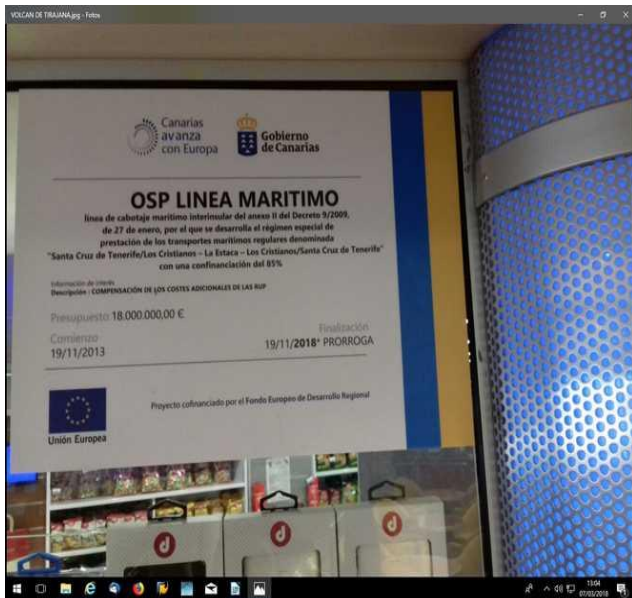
VOLCAN DE TIRAJANA.jpg - Fotos

Canarias avanza con Europa

Gobierno de Canarias

OSP LINEA MARITIMO

línea de cabotaje marítimo interinsular del anexo II del Decreto 9/2009, de 27 de enero, por el que se desarrolla el régimen especial de prestación de los transportes marítimos regulares denominado "Santa Cruz de Tenerife/Los Cristianos – La Estaca – Los Cristianos/Santa Cruz de Tenerife" con una confinanciación del 85%

Información de interés
Descripción : COMPENSACIÓN DE LOS COSTES ADICIONALES DE LAS RUP

Presupuesto 18.000.000,00 €

Comienzo
19/11/2013

Finalización
19/11/2018* PRORROGA

Proyecto cofinanciado por el Fondo Europeo de Desarrollo Regional

Unión Europea

13:04
07/03/2018